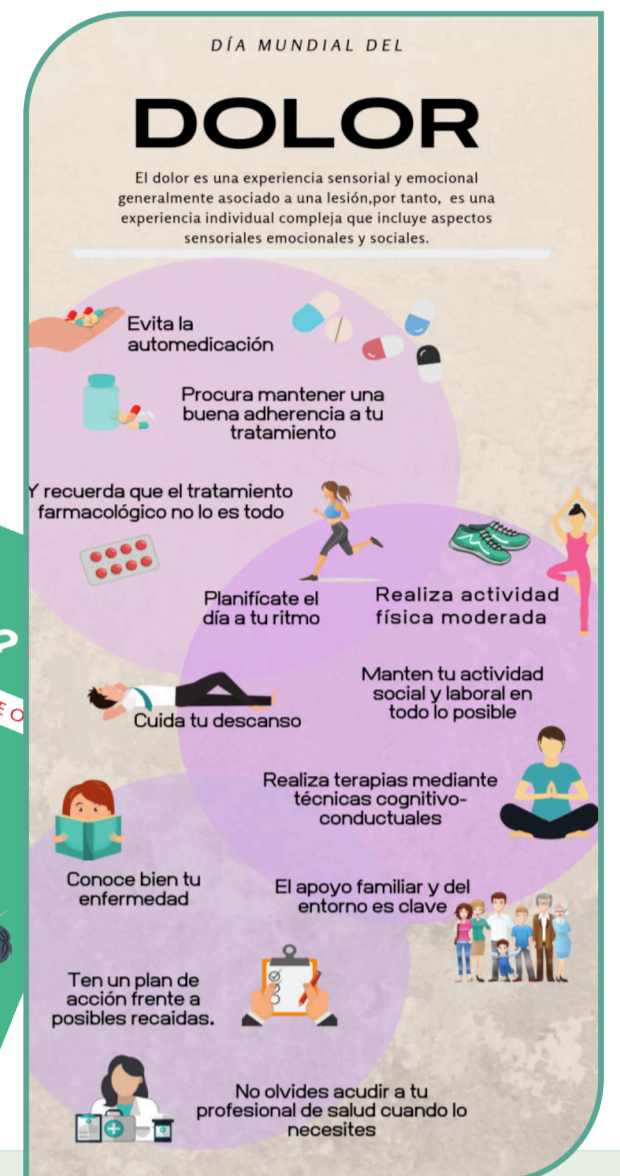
DÍA MUNDIAL DEL

DOLOR

El dolor es una experiencia sensorial y emocional generalmente asociado a una lesión,por tanto, es una experiencia individual compleja que incluye aspectos sensoriales emocionales y sociales.

Evita la automedicación

Procura mantener una buena adherencia a tu tratamiento

Y recuerda que el tratamiento farmacológico no lo es todo

Planifícate el día a tu ritmo

Realiza actividad física moderada

Manten tu actividad social y laboral en todo lo posible

Cuida tu descanso

Realiza terapias mediante técnicas cognitivo-conductuales

Conoce bien tu enfermedad

El apoyo familiar y del entorno es clave

Ten un plan de acción frente a posibles recaidas.

No olvides acudir a tu profesional de salud cuando lo necesites